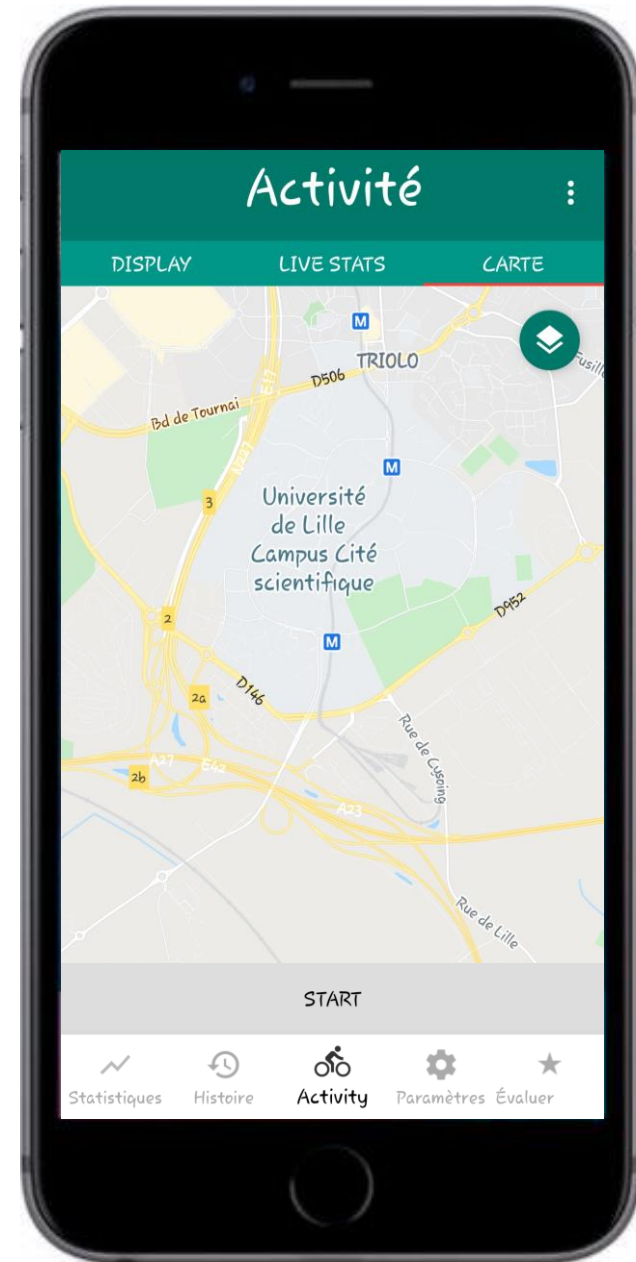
Activité

DISPLAY LIVE STATS CARTE

M
TRIOLO
D506
Fusill
Bd de Tournai
E17
A27
M
3
Université de Lille Campus Cité scientifique
2
D952
M
2a
D146
Rue de Cysoing
2b
A27
E42
A23
Rue de Lille

START

Statistiques Histoire Activity Paramètres Évaluer